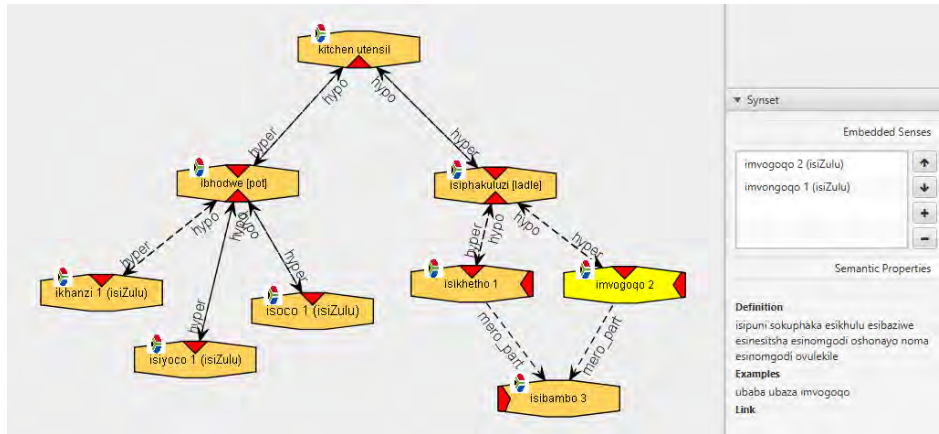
kitchen utensil

hypo

hypo

hyper

hyper

ibhodwe [pot]

isiphakuluzi [ladle]

hyper

hypo

hyper

hypo

hypo

hyper

hypo

hyper

hyper

ikhanzi 1 (isiZulu)

isoco 1 (isiZulu)

isikhetho 1

imvogoqo 2

hyper

mero_part

mero_part

isiyoco 1 (isiZulu)

isibambo 3

▼ Synset

Embedded Senses

imvogoqo 2 (isiZulu)

imvongoqo 1 (isiZulu)

Semantic Properties

Definition

isipuni sokuphaka esikhulu esibaziwe esinesitsha esinomgodi oshonayo noma esinomgodi ovulekile

Examples

ubaba ubaza imvogoqo

Link